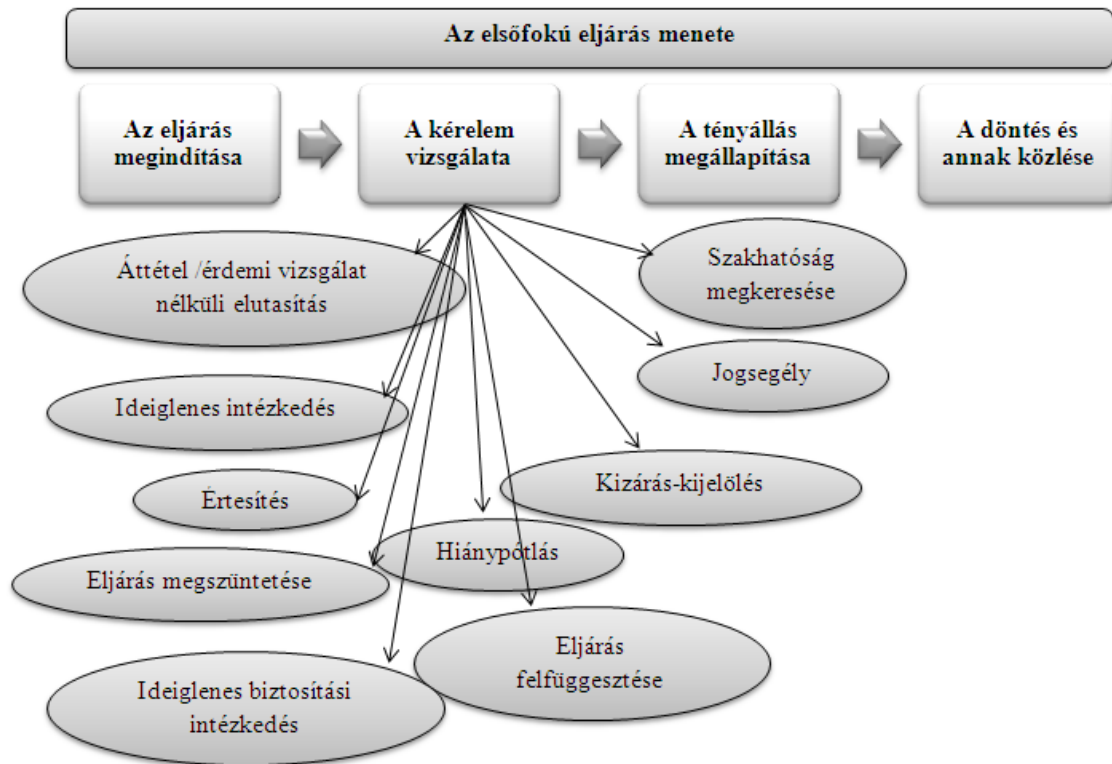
Az elsőfokú eljárás menete

Az eljárás megindítása

A kérelem vizsgálata

A tényállás megállapítása

A döntés és annak közlése

Áttétel /érdemi vizsgálat nélküli elutasítás

Szakhatóság megkeresése

Jogsegély

Ideiglenes intézkedés

Kizárás-kijelölés

Értesítés

Hiánypótlás

Eljárás megszüntetése

Eljárás felfüggesztése

Ideiglenes biztosítási intézkedés